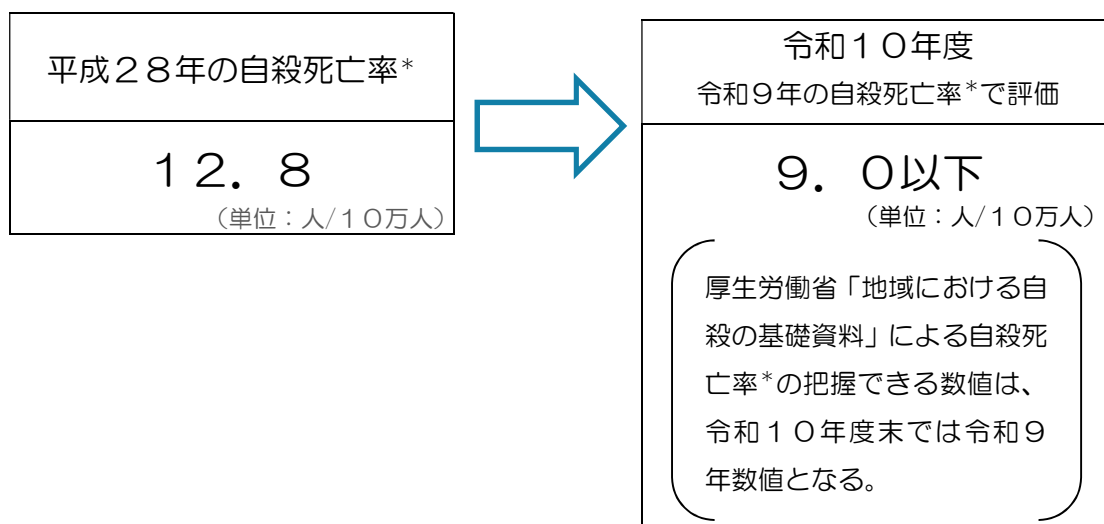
平成２８年の自殺死亡率*

１２．８
（単位：人/１０万人）

令和１０年度
令和９年の自殺死亡率*で評価

９．０以下
（単位：人/１０万人）

厚生労働省「地域における自殺の基礎資料」による自殺死亡率*の把握できる数値は、令和１０年度末では令和９年数値となる。